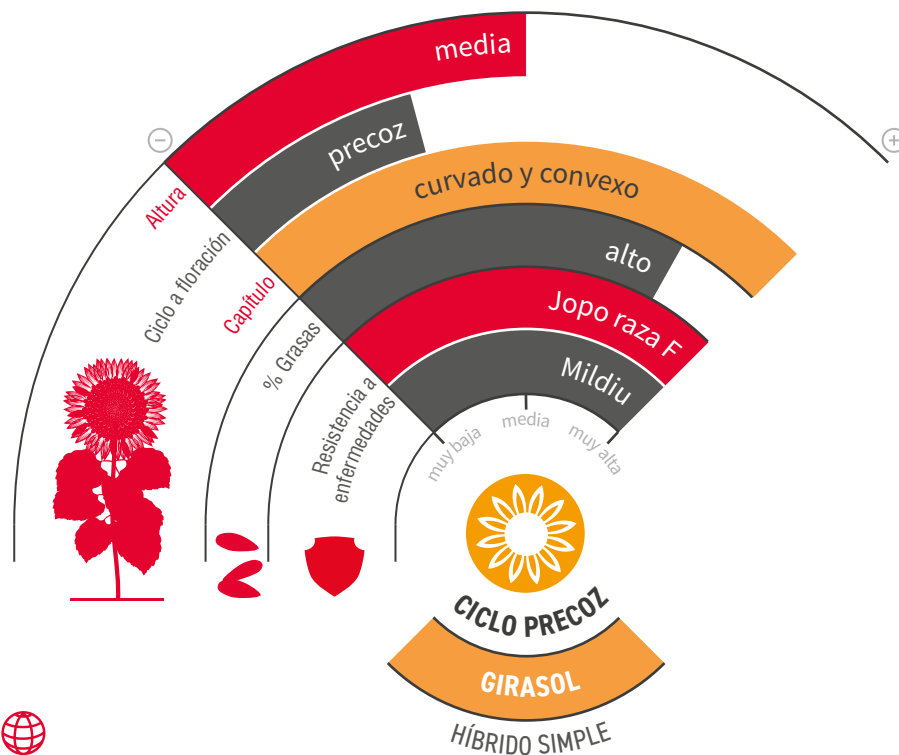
media

precoz

curvado y convexo

alto

Jopo raza F

Mildiu

Altura

Ciclo a floración

Capítulo

% Grasas

Resistencia a enfermedades

muy baja

media

muy alta

CICLO PRECOZ

GIRASOL

HÍBRIDO SIMPLE